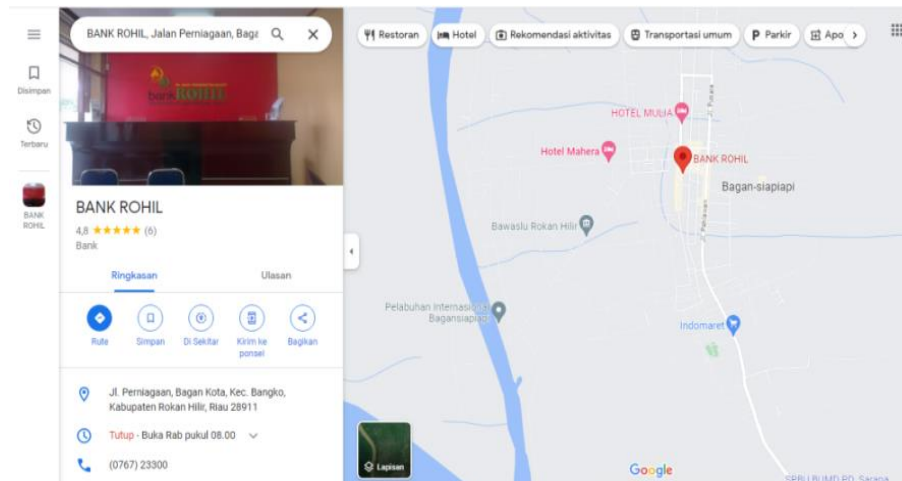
Disimpan
Terbaru
BANK ROHIL

BANK ROHIL, Jalan Perniagaan, Baga

bank ROHIL

BANK ROHIL
4,8 ★★★★★ (6)
Bank

Ringkasan
Ulasan

Rute
Simpan
Di Sekitar
Kirim ke ponsel
Bagikan

Jl. Perniagaan, Bagan Kota, Kec. Bangko, Kabupaten Rokan Hilir, Riau 28911

Tutup · Buka Rab pukul 08.00

(0767) 23300

Restoran
Hotel
Rekomendasi aktivitas
Transportasi umum
Parkir
Apo

HOTEL MULIA
Hotel Mahera
BANK ROHIL
Bagan-siapiapi
Bawaslu Rokan Hilir
Pelabuhan Internasional Bagansiapiapi
Indomaret
Lapisan
Google
SPBU BUMD PD. Sarana